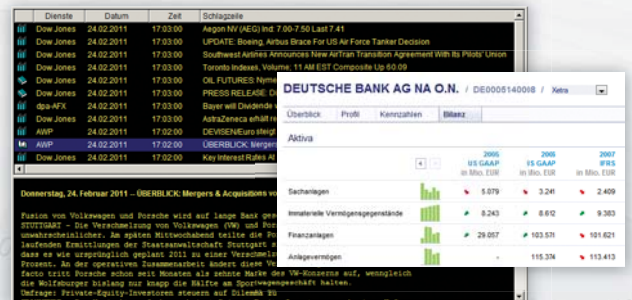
| Dienste | Datum | Zeit | Schlagzeile |
|---|---|---|---|
| Dow Jones | 24.02.2011 | 17:03:00 | Aegon NV (AEG) Ind: 7.00-7.50 Last 7.41 |
| Dow Jones | 24.02.2011 | 17:03:00 | UPDATE: Boeing, Airbus Brace For US Air Force Tanker Decision |
| Dow Jones | 24.02.2011 | 17:03:00 | Southwest Airlines Announces New AirTran Transition Agreement With Its Pilots' Union |
| Dow Jones | 24.02.2011 | 17:03:00 | Toronto Indexes, Volume; 11 AM EST Composite Up 60.09 |
| Dow Jones | 24.02.2011 | 17:03:00 | OIL FUTURES: Nyme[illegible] |
| Dow Jones | 24.02.2011 | 17:03:00 | PRESS RELEASE: Do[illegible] |
| dpa-AFX | 24.02.2011 | 17:03:00 | Bayer will Dividende v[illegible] |
| Dow Jones | 24.02.2011 | 17:03:00 | AstraZeneca erhält re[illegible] |
| AWP | 24.02.2011 | 17:03:00 | DEVISEN/Euro steigt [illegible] |
| AWP | 24.02.2011 | 17:02:00 | ÜBERBLICK: Merger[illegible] |
| Dow Jones | 24.02.2011 | 17:02:00 | Key Interest Rates At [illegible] |

Donnerstag, 24. Februar 2011 – ÜBERBLICK: Mergers & Acquisitions vo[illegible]

Fusion von Volkswagen und Porsche wird auf lange Bank ges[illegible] STUTTGART - Die Verschmelzung von Volkswagen (VW) und Por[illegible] unwahrscheinlicher. Am späten Mittwochabend teilte die P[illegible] laufenden Ermittlungen der Staatsanwaltschaft Stuttgart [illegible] dass es wie ursprünglich geplant 2011 zu einer Verschmelz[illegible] Prozent. An der operativen Zusammenarbeit ändert diese Ve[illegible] facto tritt Porsche schon seit Monaten als zehnte Marke des VW-Konzerns auf, wenngleich die Wolfsburger bislang nur knapp die Hälfte am Sportwagengeschäft halten. Umfrage: Private-Equity-Investoren steuern auf Dilemma zu

DEUTSCHE BANK AG NA O.N. | DE0005140008 | Xetra

Überblick | Profil | Kennzahlen | Bilanz

Aktiva

| | | 2005 US GAAP in Mio. EUR | 2006 US GAAP in Mio. EUR | 2007 IFRS in Mio. EUR |
|---|---|---|---|---|
| Sachanlagen | | 5.079 | 3.241 | 2.409 |
| Immaterielle Vermögensgegenstände | | 8.243 | 8.612 | 9.383 |
| Finanzanlagen | | 29.057 | 103.571 | 101.621 |
| Anlagevermögen | | - | 115.374 | 113.413 |